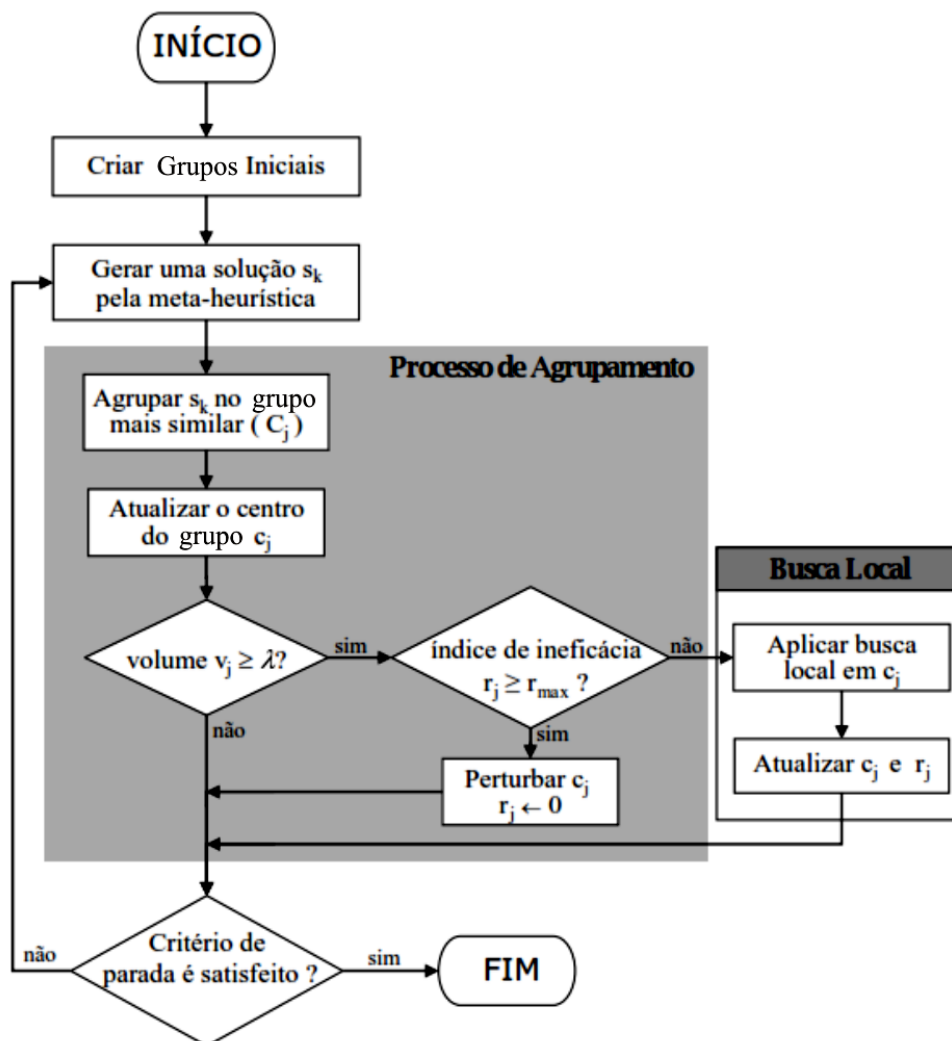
INÍCIO

Criar Grupos Iniciais

Gerar uma solução $s_k$ pela meta-heurística

Processo de Agrupamento

Agrupar $s_k$ no grupo mais similar ( $C_j$ )

Atualizar o centro do grupo $c_j$

volume $v_j \geq \lambda$?

sim

índice de ineficácia $r_j \geq r_{max}$ ?

não

Busca Local

Aplicar busca local em $c_j$

Atualizar $c_j$ e $r_j$

não

sim

Perturbar $c_j$
$r_j \leftarrow 0$

não

Critério de parada é satisfeito ?

sim

FIM